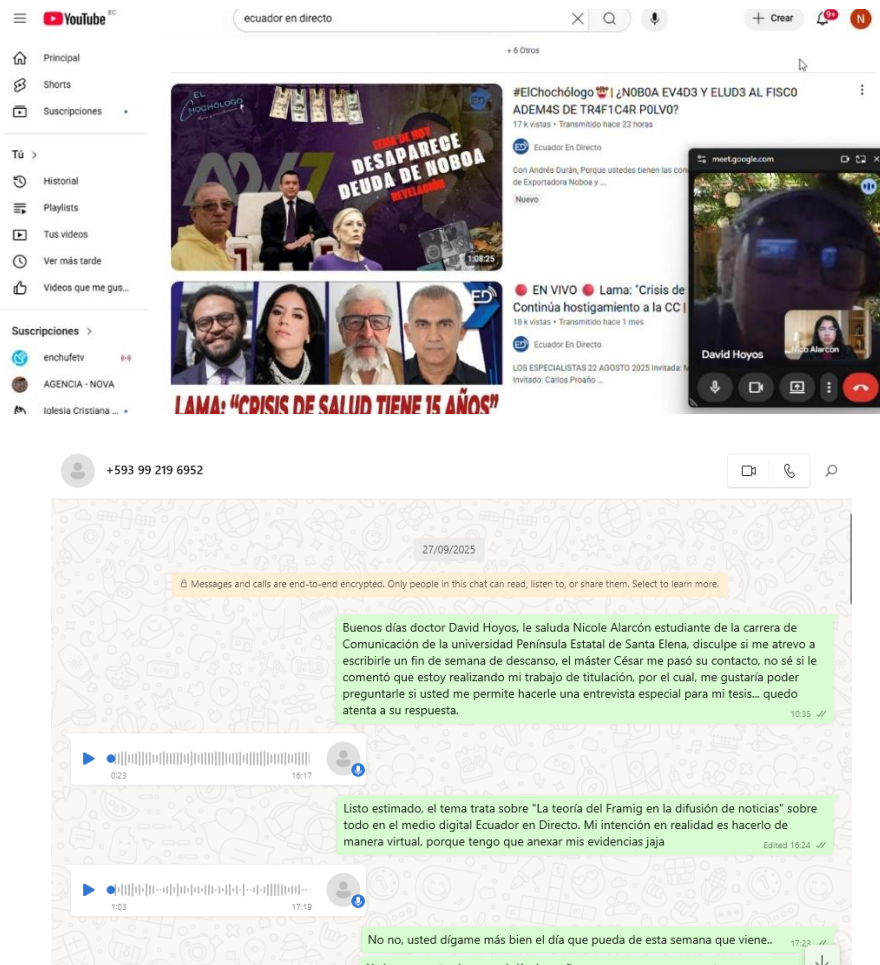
YouTube EC

ecuador en directo

+ Crear

9+

N

Principal

Shorts

Suscripciones

Tú >

Historial

Playlists

Tus videos

Ver más tarde

Videos que me gus...

Suscripciones >

enchufetv

AGENCIA - NOVA

Iglesia Cristiana ...

+ 6 Otros

EL CHOCHÓLOGO

TEMA DE HOY

DESAPARECE DEUDA DE NOBOA

REVELACIÓN

1:08:25

#ElChochólogo | ¿N0B0A EV4D3 Y ELUD3 AL FISC0 ADEM4S DE TR4F1C4R P0LV0?

17 k vistas • Transmitido hace 23 horas

Ecuador En Directo

Con Andrés Durán, Porque ustedes tienen las con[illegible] de Exportadora Noboa y ...

Nuevo

LAMA: "CRISIS DE SALUD TIENE 15 AÑOS"

EN VIVO Lama: "Crisis de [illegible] Continúa hostigamiento a la CC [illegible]

18 k vistas • Transmitido hace 1 mes

Ecuador En Directo

LOS ESPECIALISTAS 22 AGOSTO 2025 Invitada: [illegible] Invitado: Carlos Proaño ...

meet.google.com

David Hoyos

Nico Alarcon

+593 99 219 6952

27/09/2025

Messages and calls are end-to-end encrypted. Only people in this chat can read, listen to, or share them. Select to learn more.

Buenos días doctor David Hoyos, le saluda Nicole Alarcón estudiante de la carrera de Comunicación de la universidad Península Estatal de Santa Elena, disculpe si me atrevo a escribirle un fin de semana de descanso, el máster César me pasó su contacto, no sé si le comentó que estoy realizando mi trabajo de titulación, por el cual, me gustaría poder preguntarle si usted me permite hacerle una entrevista especial para mi tesis... quedo atenta a su respuesta.
10:35

0:23
16:17

Listo estimado, el tema trata sobre "La teoría del Framig en la difusión de noticias" sobre todo en el medio digital Ecuador en Directo. Mi intención en realidad es hacerlo de manera virtual, porque tengo que anexar mis evidencias jaja
Edited 16:24

1:03
17:19

No no, usted dígame más bien el día que pueda de esta semana que viene..
17:23